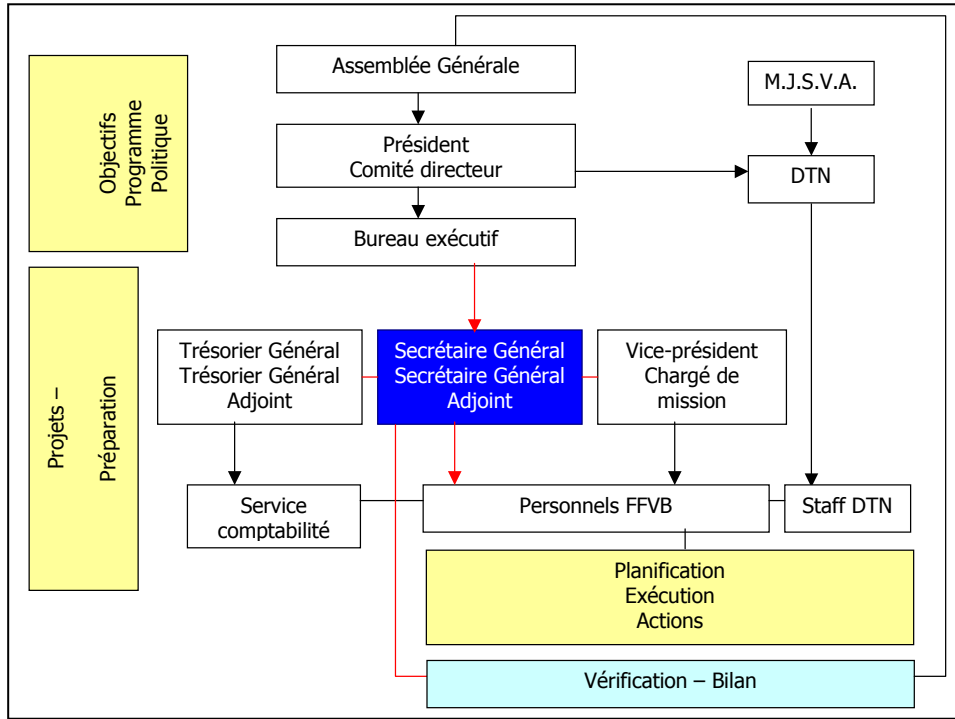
Objectifs
Programme
Politique

Projets –
Préparation

Assemblée Générale

M.J.S.V.A.

Président
Comité directeur

DTN

Bureau exécutif

Trésorier Général
Trésorier Général
Adjoint

Secrétaire Général
Secrétaire Général
Adjoint

Vice-président
Chargé de
mission

Service
comptabilité

Personnels FFVB

Staff DTN

Planification
Exécution
Actions

Vérification – Bilan